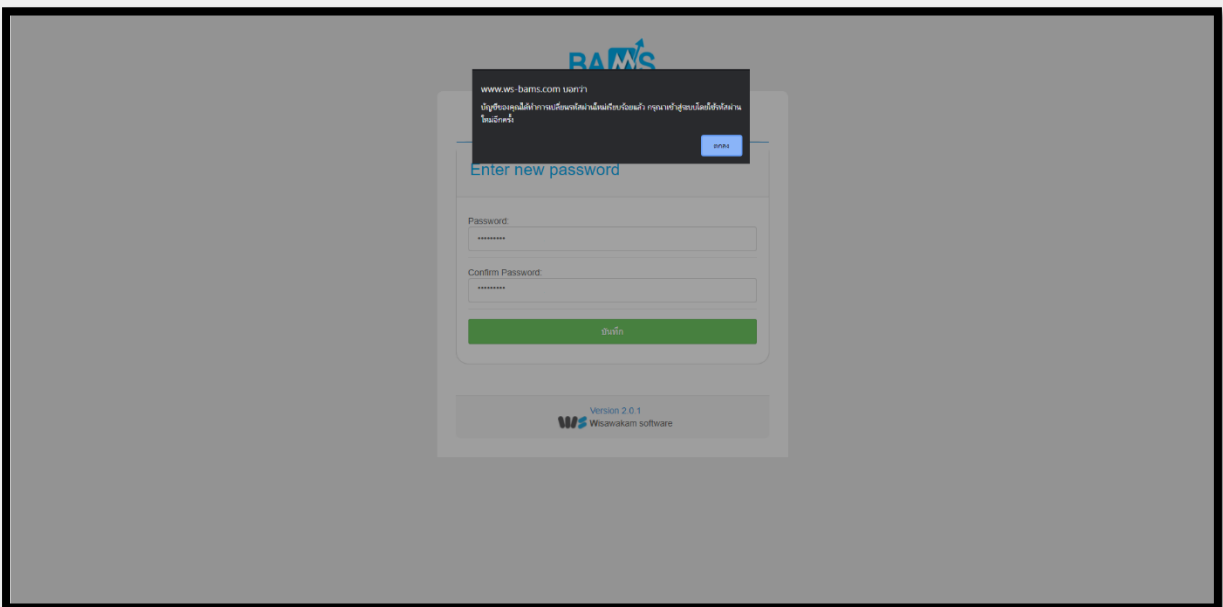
BAMS

www.ws-bams.com บอกว่า

บัญชีของคุณได้ทำการเปลี่ยนรหัสผ่านใหม่เรียบร้อยแล้ว กรุณาเข้าสู่ระบบโดยใช้รหัสผ่านใหม่อีกครั้ง

ตกลง

Enter new password

Password:

••••••••••

Confirm Password:

••••••••••

บันทึก

Version 2.0.1

WS Wisawakam software